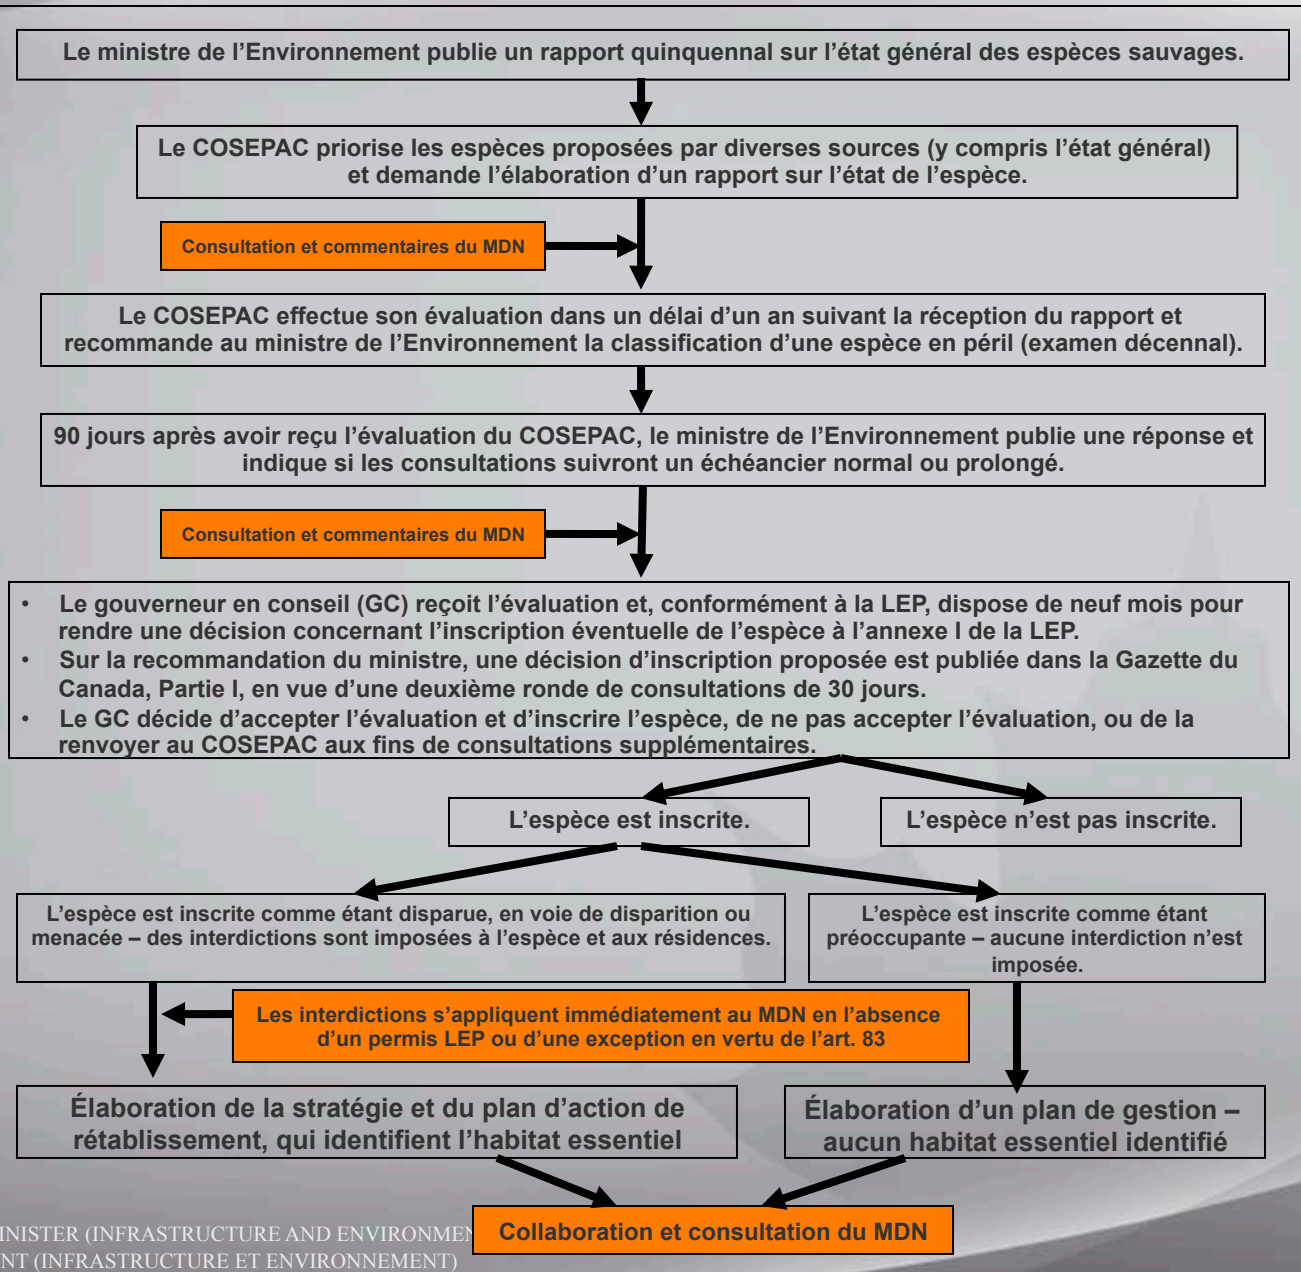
Le ministre de l’Environnement publie un rapport quinquennal sur l’état général des espèces sauvages.

Le COSEPAC priorise les espèces proposées par diverses sources (y compris l’état général) et demande l’élaboration d’un rapport sur l’état de l’espèce.

Consultation et commentaires du MDN

Le COSEPAC effectue son évaluation dans un délai d’un an suivant la réception du rapport et recommande au ministre de l’Environnement la classification d’une espèce en péril (examen décennal).

90 jours après avoir reçu l’évaluation du COSEPAC, le ministre de l’Environnement publie une réponse et indique si les consultations suivront un échéancier normal ou prolongé.

Consultation et commentaires du MDN

• Le gouverneur en conseil (GC) reçoit l’évaluation et, conformément à la LEP, dispose de neuf mois pour rendre une décision concernant l’inscription éventuelle de l’espèce à l’annexe I de la LEP.
• Sur la recommandation du ministre, une décision d’inscription proposée est publiée dans la Gazette du Canada, Partie I, en vue d’une deuxième ronde de consultations de 30 jours.
• Le GC décide d’accepter l’évaluation et d’inscrire l’espèce, de ne pas accepter l’évaluation, ou de la renvoyer au COSEPAC aux fins de consultations supplémentaires.

L’espèce est inscrite.

L’espèce n’est pas inscrite.

L’espèce est inscrite comme étant disparue, en voie de disparition ou menacée – des interdictions sont imposées à l’espèce et aux résidences.

L’espèce est inscrite comme étant préoccupante – aucune interdiction n’est imposée.

Les interdictions s’appliquent immédiatement au MDN en l’absence d’un permis LEP ou d’une exception en vertu de l’art. 83

Élaboration de la stratégie et du plan d’action de rétablissement, qui identifient l’habitat essentiel

Élaboration d’un plan de gestion – aucun habitat essentiel identifié

INISTER (INFRASTRUCTURE AND ENVIRONMEN
NT (INFRASTRUCTURE ET ENVIRONNEMENT)

Collaboration et consultation du MDN